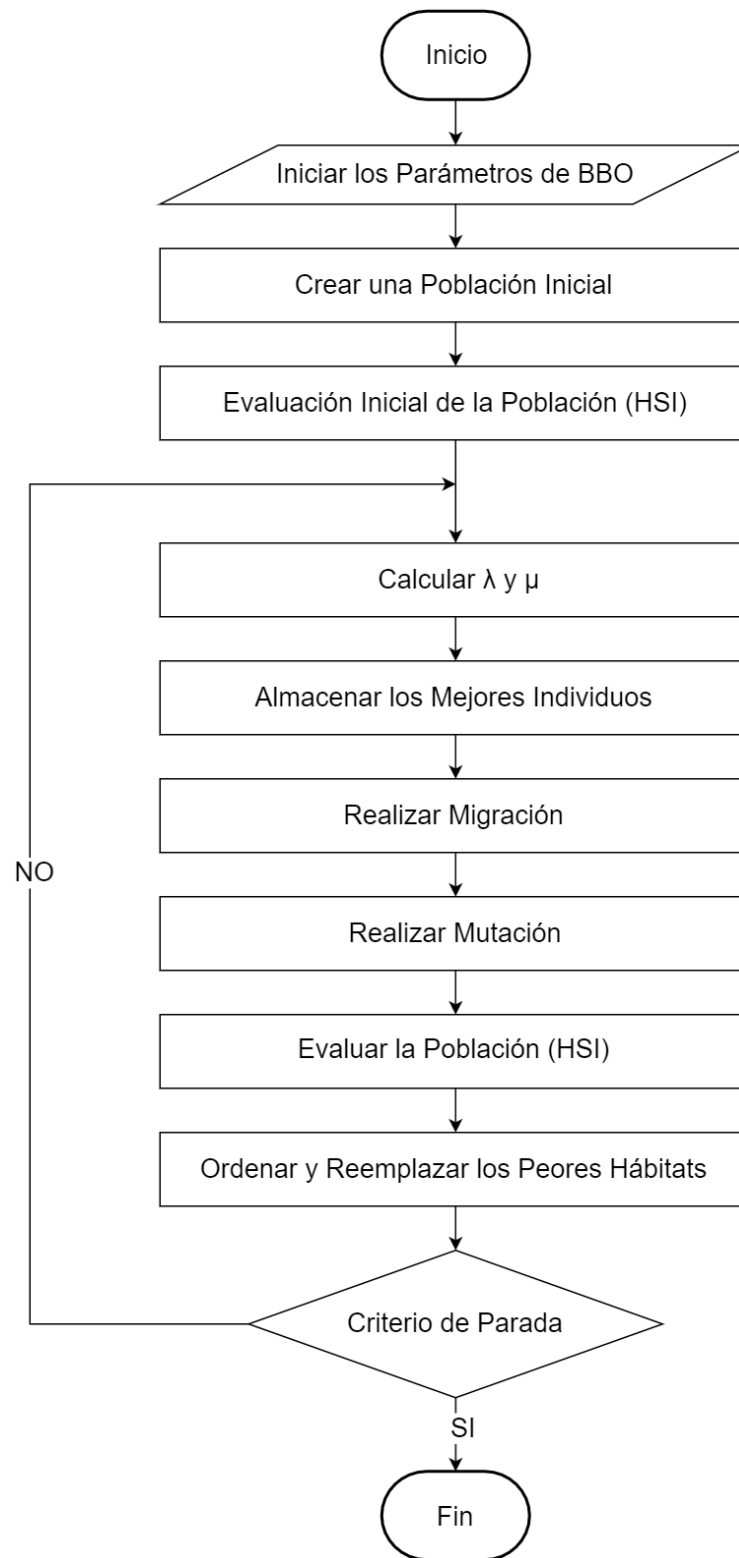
Inicio

Iniciar los Parámetros de BBO

Crear una Población Inicial

Evaluación Inicial de la Población (HSI)

Calcular λ y μ

Almacenar los Mejores Individuos

Realizar Migración

NO

Realizar Mutación

Evaluar la Población (HSI)

Ordenar y Reemplazar los Peores Hábitats

Criterio de Parada

SI

Fin